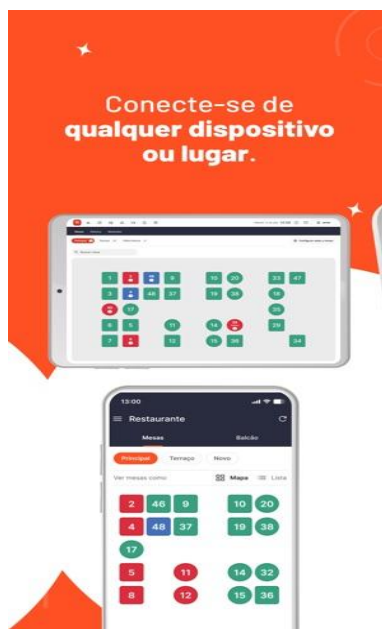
Conecte-se de
qualquer dispositivo
ou lugar.

1 2 9 10 20 33 47
3 46 37 19 38 18
4 17 25
6 5 11 14 29
7 12 15 36 34

13:00

Restaurante

Mesas

Balcão

Principal

Terraço

Novo

Ver mesas como

Mapa

Lista

2 46 9 10 20
4 48 37 19 38
17
5 11 14 32
8 12 15 36